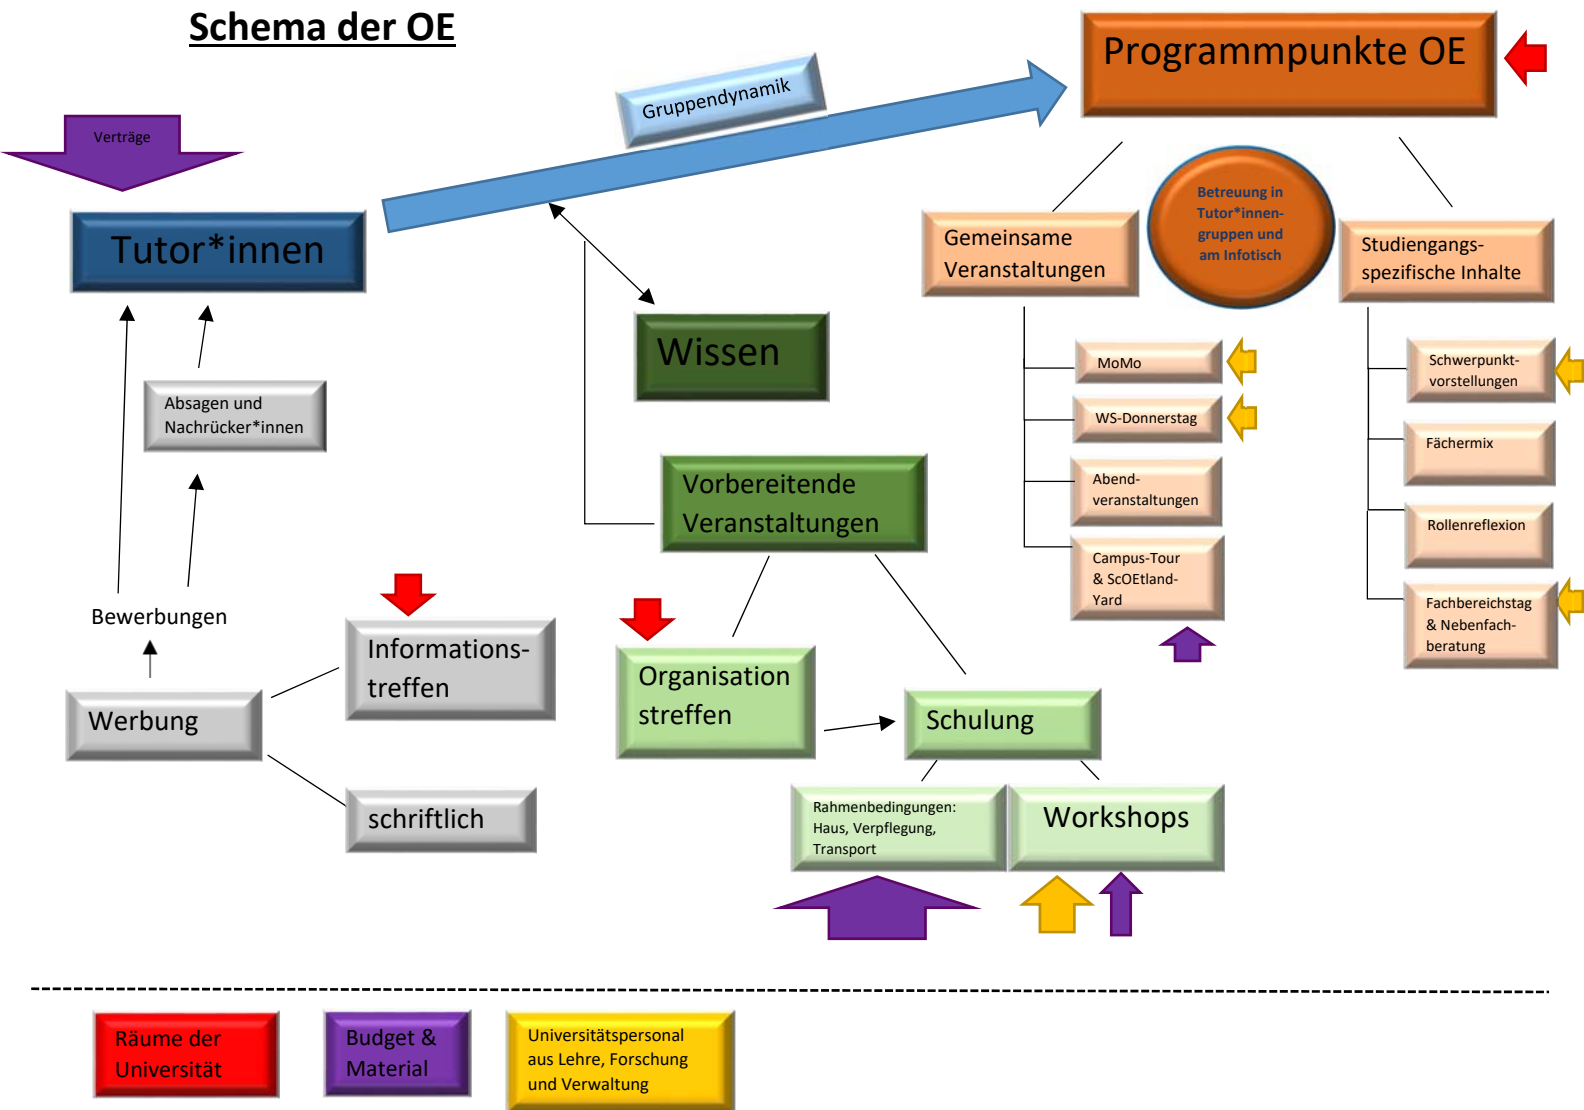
Schema der OE

Programmpunkte OE

Gruppendynamik

Verträge

Tutor*innen

Absagen und Nachrücker*innen

Bewerbungen

Werbung

Informations-treffen

schriftlich

Wissen

Vorbereitende Veranstaltungen

Organisation streffen

Schulung

Rahmenbedingungen: Haus, Verpflegung, Transport

Workshops

Gemeinsame Veranstaltungen

Betreuung in Tutor*innen-gruppen und am Infotisch

Studiengangs-spezifische Inhalte

MoMo

WS-Donnerstag

Abend-veranstaltungen

Campus-Tour & ScOEtland-Yard

Schwerpunkt-vorstellungen

Fächermix

Rollenreflexion

Fachbereichstag & Nebenfach-beratung

Räume der Universität

Budget & Material

Universitätspersonal aus Lehre, Forschung und Verwaltung